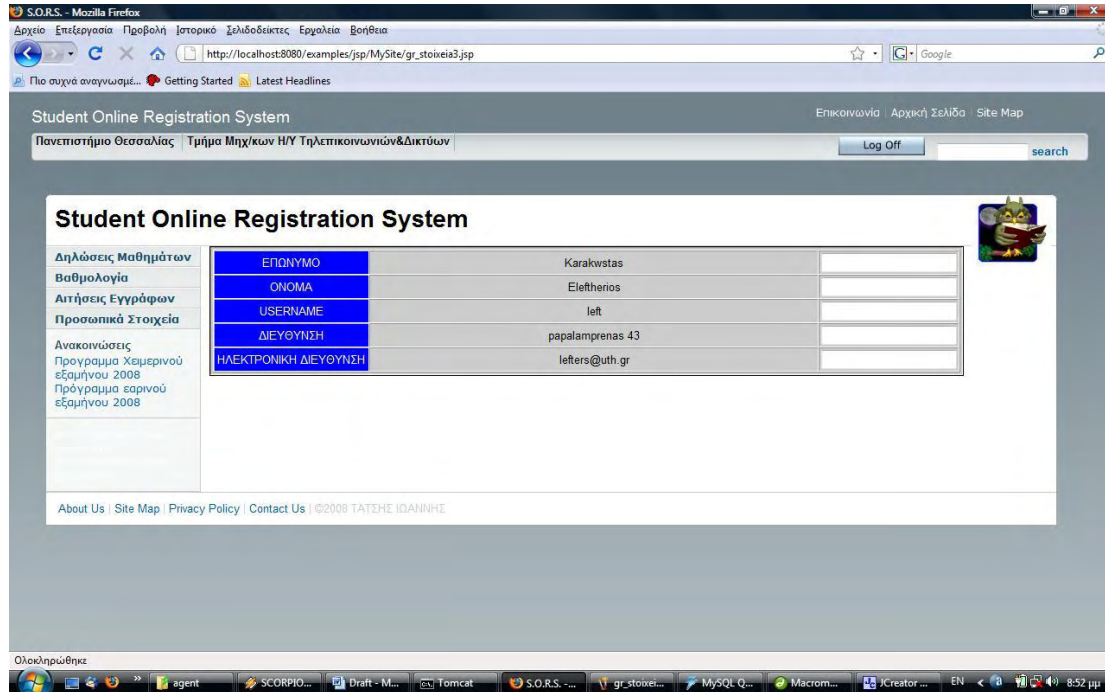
S.O.R.S. - Mozilla Firefox

Αρχείο Επεξεργασία Προβολή Ιστορικό Σελιδοδείκτες Εργαλεία Βοήθεια

http://localhost:8080/examples/jsp/MySite/gr_stoixeia3.jsp

Google

Πιο συχνά αναγνωσμέ... Getting Started Latest Headlines

Student Online Registration System

Επικοινωνία | Αρχική Σελίδα | Site Map

Πανεπιστήμιο Θεσσαλίας | Τμήμα Μηχ/κων Η/Υ Τηλεπικοινωνιών&Δικτύων

Log Off

search

Student Online Registration System

Δηλώσεις Μαθημάτων
Βαθμολογία
Αιτήσεις Εγγράφων
Προσωπικά Στοιχεία

Ανακοινώσεις
Προγραμμα Χειμερινού εξαμήνου 2008
Πρόγραμμα εαρινού εξαμήνου 2008

| ΕΠΩΝΥΜΟ | Karakwstas | |
|---|---|---|
| ΟΝΟΜΑ | Eleftherios | |
| USERNAME | left | |
| ΔΙΕΥΘΥΝΣΗ | papalamprenas 43 | |
| ΗΛΕΚΤΡΟΝΙΚΗ ΔΙΕΥΘΥΝΣΗ | lefters@uth.gr | |

About Us | Site Map | Privacy Policy | Contact Us | ©2008 ΤΑΤΣΗΣ ΙΩΑΝΝΗΣ

Ολοκληρώθηκε

agent | SCORPIO... | Draft - M... | Tomcat | S.O.R.S. -... | gr_stoixei... | MySQL Q... | Macrom... | JCreator ... | EN | 8:52 μμ